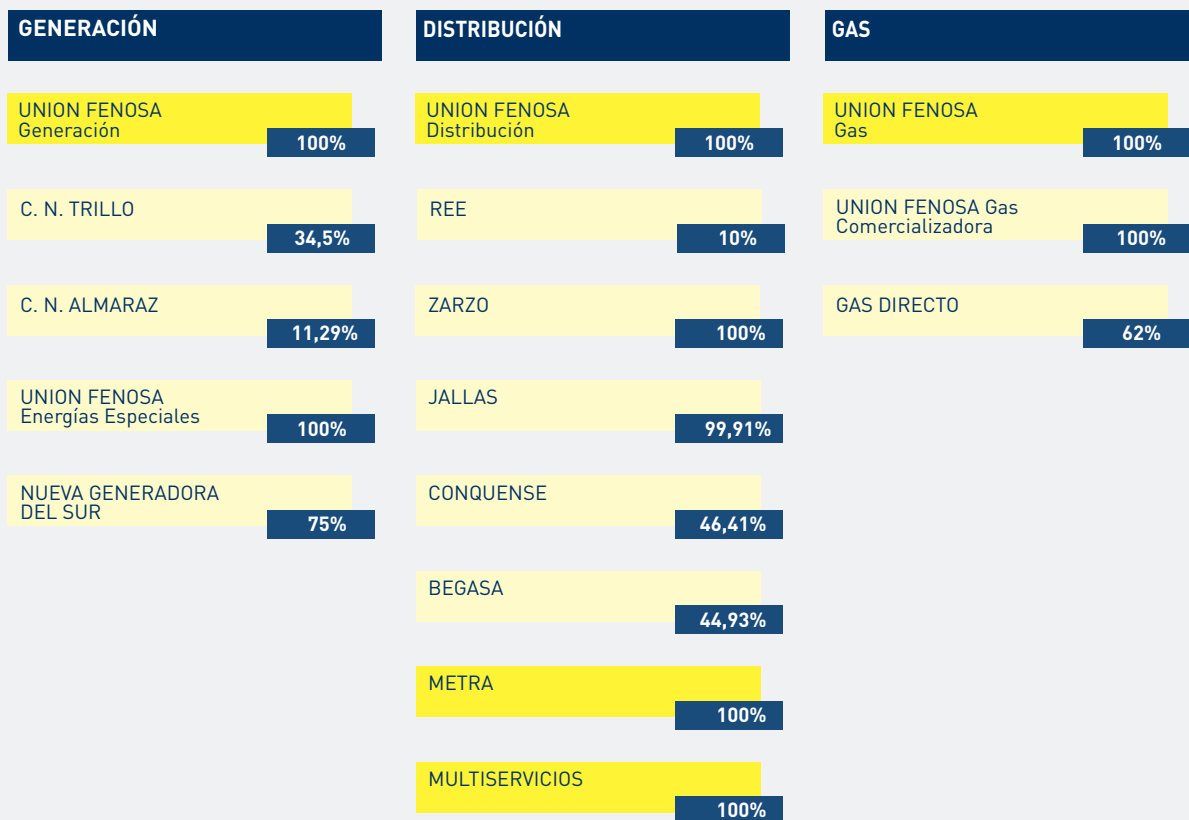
GENERACIÓN

UNION FENOSA
Generación
100%

C. N. TRILLO
34,5%

C. N. ALMARAZ
11,29%

UNION FENOSA
Energías Especiales
100%

NUEVA GENERADORA
DEL SUR
75%

DISTRIBUCIÓN

UNION FENOSA
Distribución
100%

REE
10%

ZARZO
100%

JALLAS
99,91%

CONQUENSE
46,41%

BEGASA
44,93%

METRA
100%

MULTISERVICIOS
100%

GAS

UNION FENOSA
Gas
100%

UNION FENOSA Gas
Comercializadora
100%

GAS DIRECTO
62%